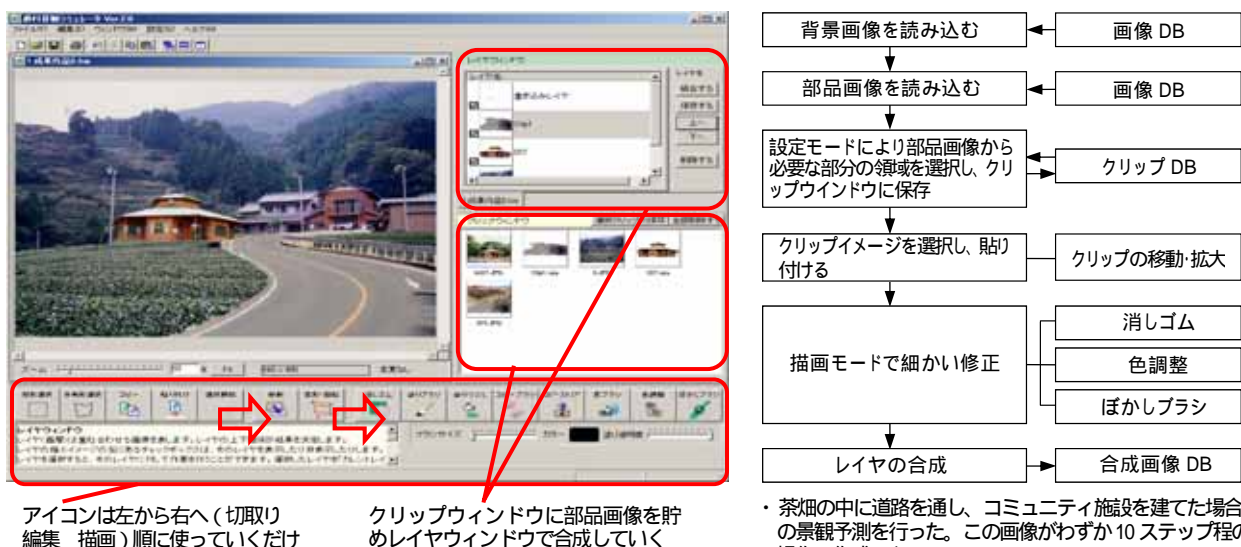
アイコンは左から右へ（切取り編集　描画）順に使っていくだけ

クリップウィンドウに部品画像を貯めレイヤウィンドウで合成していく

背景画像を読み込む

画像 DB

部品画像を読み込む

画像 DB

設定モードにより部品画像から必要な部分の領域を選択し、クリップウインドウに保存

クリップ DB

クリップイメージを選択し、貼り付ける

クリップの移動･拡大

描画モードで細かい修正

消しゴム

色調整

ぼかしブラシ

レイヤの合成

合成画像 DB

・ 茶畑の中に道路を通し、コミュニティ施設を建てた場合の景観予測を行った。この画像がわずか 10 ステップ程の